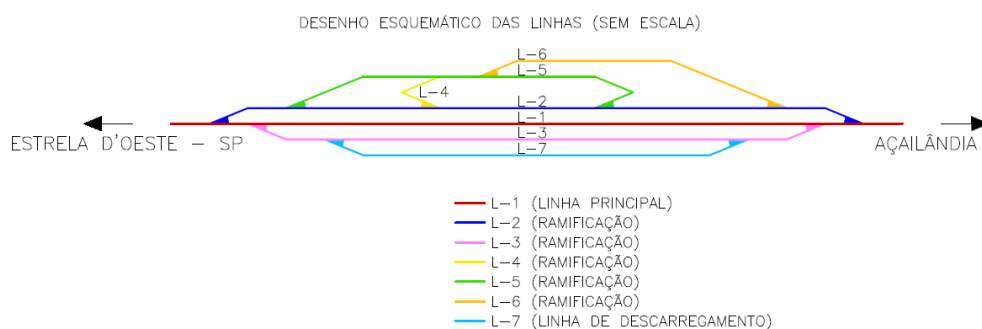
DESENHO ESQUEMÁTICO DAS LINHAS (SEM ESCALA)

L-6
L-5
L-4
L-2
L-1
L-3
L-7

ESTRELA D'OESTE - SP

AÇAILÂNDIA

L-1 (LINHA PRINCIPAL)
L-2 (RAMIFICAÇÃO)
L-3 (RAMIFICAÇÃO)
L-4 (RAMIFICAÇÃO)
L-5 (RAMIFICAÇÃO)
L-6 (RAMIFICAÇÃO)
L-7 (LINHA DE DESCARREGAMENTO)